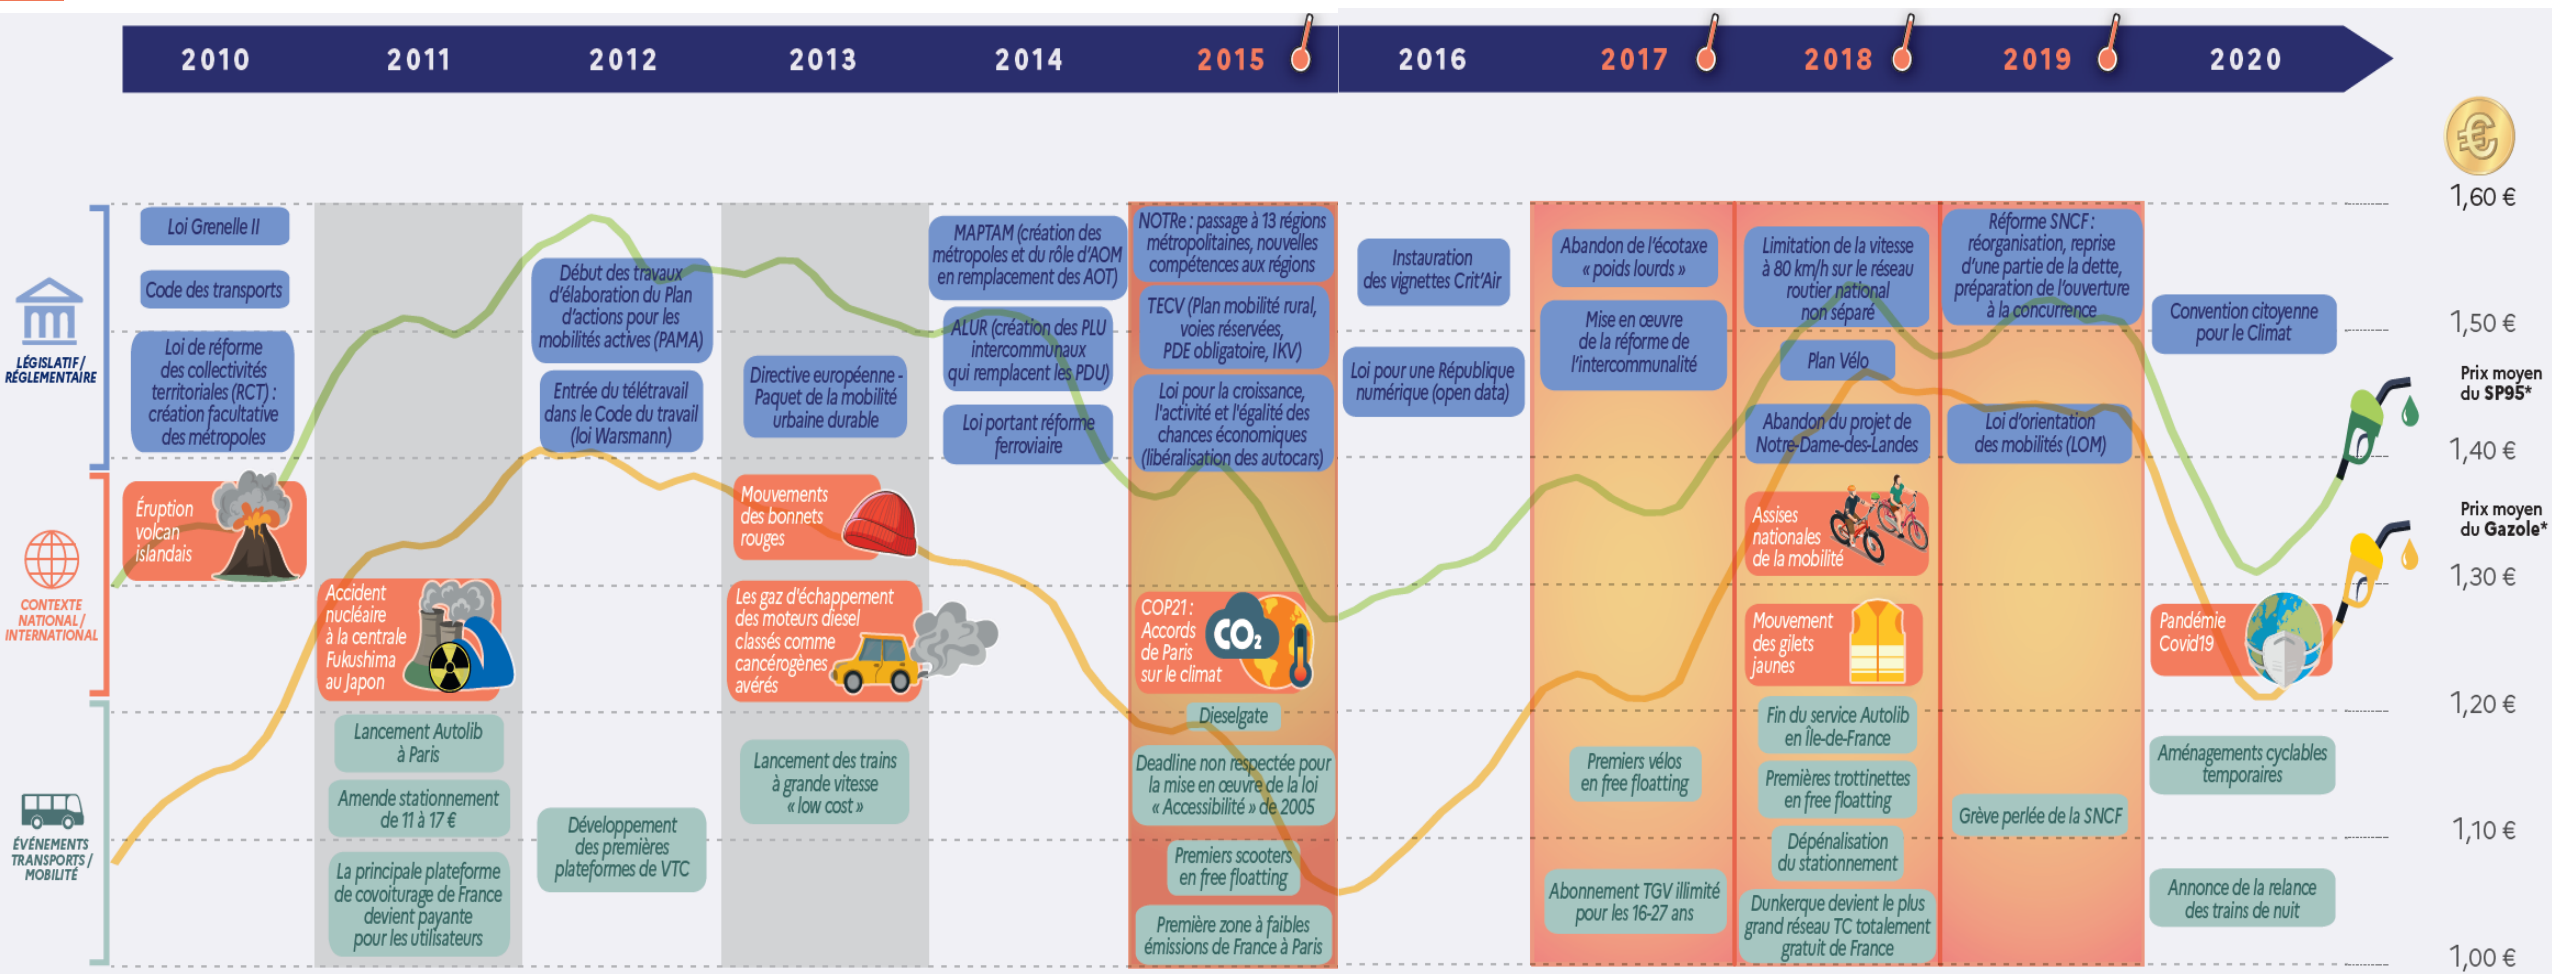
2010 2011 2012 2013 2014 2015 2016 2017 2018 2019 2020

LÉGISLATIF / RÉGLEMENTAIRE

CONTEXTE NATIONAL / INTERNATIONAL

ÉVÉNEMENTS TRANSPORTS / MOBILITÉ

Loi Grenelle II

Code des transports

Loi de réforme des collectivités territoriales (RCT) : création facultative des métropoles

Éruption volcan islandais

Accident nucléaire à la centrale Fukushima au Japon

Lancement Autolib à Paris

Amende stationnement de 11 à 17 €

La principale plateforme de covoiturage de France devient payante pour les utilisateurs

Début des travaux d'élaboration du Plan d'actions pour les mobilités actives (PAMA)

Entrée du télétravail dans le Code du travail (loi Warsmann)

Développement des premières plateformes de VTC

Directive européenne - Paquet de la mobilité urbaine durable

Mouvements des bonnets rouges

Les gaz d'échappement des moteurs diesel classés comme cancérogènes avérés

Lancement des trains à grande vitesse « low cost »

MAPTAM (création des métropoles et du rôle d'AOM en remplacement des AOT)

ALUR (création des PLU intercommunaux qui remplacent les PDU)

Loi portant réforme ferroviaire

NOTRe : passage à 13 régions métropolitaines, nouvelles compétences aux régions

TECV (Plan mobilité rural, voies réservées, PDE obligatoire, IKV)

Loi pour la croissance, l'activité et l'égalité des chances économiques (libéralisation des autocars)

COP21 : Accords de Paris sur le climat

$CO_2$

Dieselgate

Deadline non respectée pour la mise en œuvre de la loi « Accessibilité » de 2005

Premiers scooters en free floatting

Première zone à faibles émissions de France à Paris

Instauration des vignettes Crit'Air

Loi pour une République numérique (open data)

Abandon de l'écotaxe « poids lourds »

Mise en œuvre de la réforme de l'intercommunalité

Premiers vélos en free floatting

Abonnement TGV illimité pour les 16-27 ans

Limitation de la vitesse à 80 km/h sur le réseau routier national non séparé

Plan Vélo

Abandon du projet de Notre-Dame-des-Landes

Assises nationales de la mobilité

Mouvement des gilets jaunes

Fin du service Autolib en Île-de-France

Premières trottinettes en free floatting

Dépénalisation du stationnement

Dunkerque devient le plus grand réseau TC totalement gratuit de France

Réforme SNCF : réorganisation, reprise d'une partie de la dette, préparation de l'ouverture à la concurrence

Loi d'orientation des mobilités (LOM)

Grève perlée de la SNCF

Convention citoyenne pour le Climat

Pandémie Covid19

Aménagements cyclables temporaires

Annonce de la relance des trains de nuit

1,60 €
1,50 €
Prix moyen du SP95*
1,40 €
Prix moyen du Gazole*
1,30 €
1,20 €
1,10 €
1,00 €